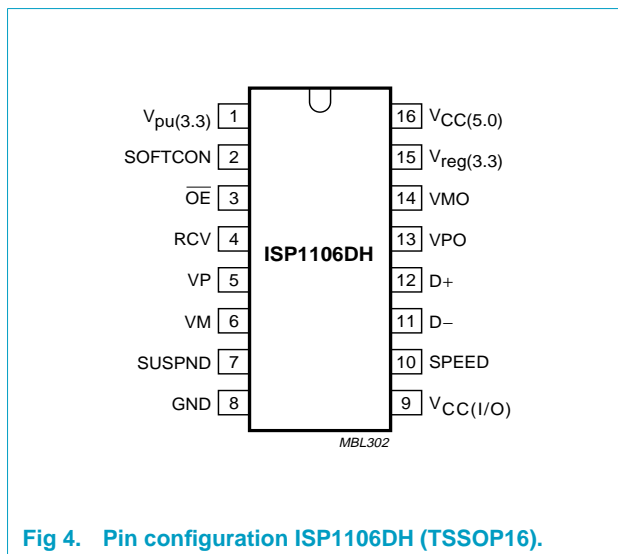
$V_{pu(3.3)}$ 1
SOFTCON 2
$\overline{OE}$ 3
RCV 4
VP 5
VM 6
SUSPND 7
GND 8

ISP1106DH

16 $V_{CC(5.0)}$
15 $V_{reg(3.3)}$
14 VMO
13 VPO
12 D+
11 D−
10 SPEED
9 $V_{CC(I/O)}$

MBL302

Fig 4. Pin configuration ISP1106DH (TSSOP16).